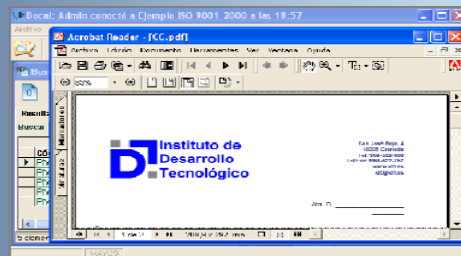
Docal: Admin conectó a Ejemplo ISO 9001 2000 a las 18:57
Archivo
Bus
Resulta
Busca
Cód
PM
PM
PM
PM
PM
Acrobat Reader - [CC.pdf]
Archivo Edición Documento Herramientas Ver Ventana Ayuda
69%
Marcadores
Miniaturas
Instituto de Desarrollo Tecnológico
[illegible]
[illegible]
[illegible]
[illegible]
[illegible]
Aro. D.
1 de 2
210 x 297 mm
MAYÚS